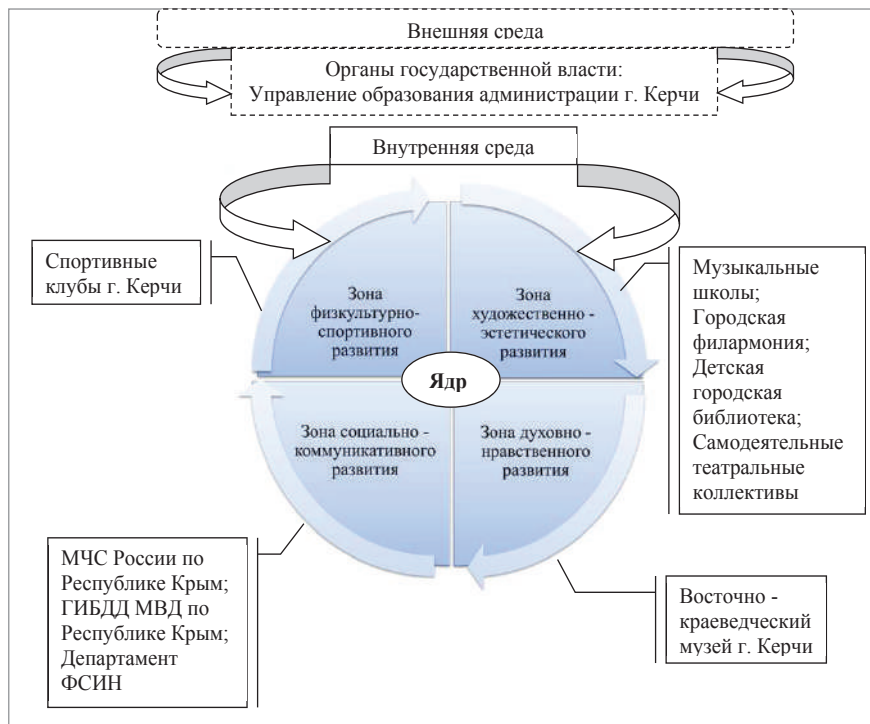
Внешняя среда

Органы государственной власти:
Управление образования администрации г. Керчи

Внутренняя среда

Спортивные клубы г. Керчи

Зона физкультурно-спортивного развития

Зона художественно - эстетического развития

Музыкальные школы; Городская филармония; Детская городская библиотека; Самодеятельные театральные коллективы

Ядр

Зона социально - коммуникативного развития

Зона духовно - нравственного развития

МЧС России по Республике Крым; ГИБДД МВД по Республике Крым; Департамент ФСИН

Восточно - краеведческий музей г. Керчи